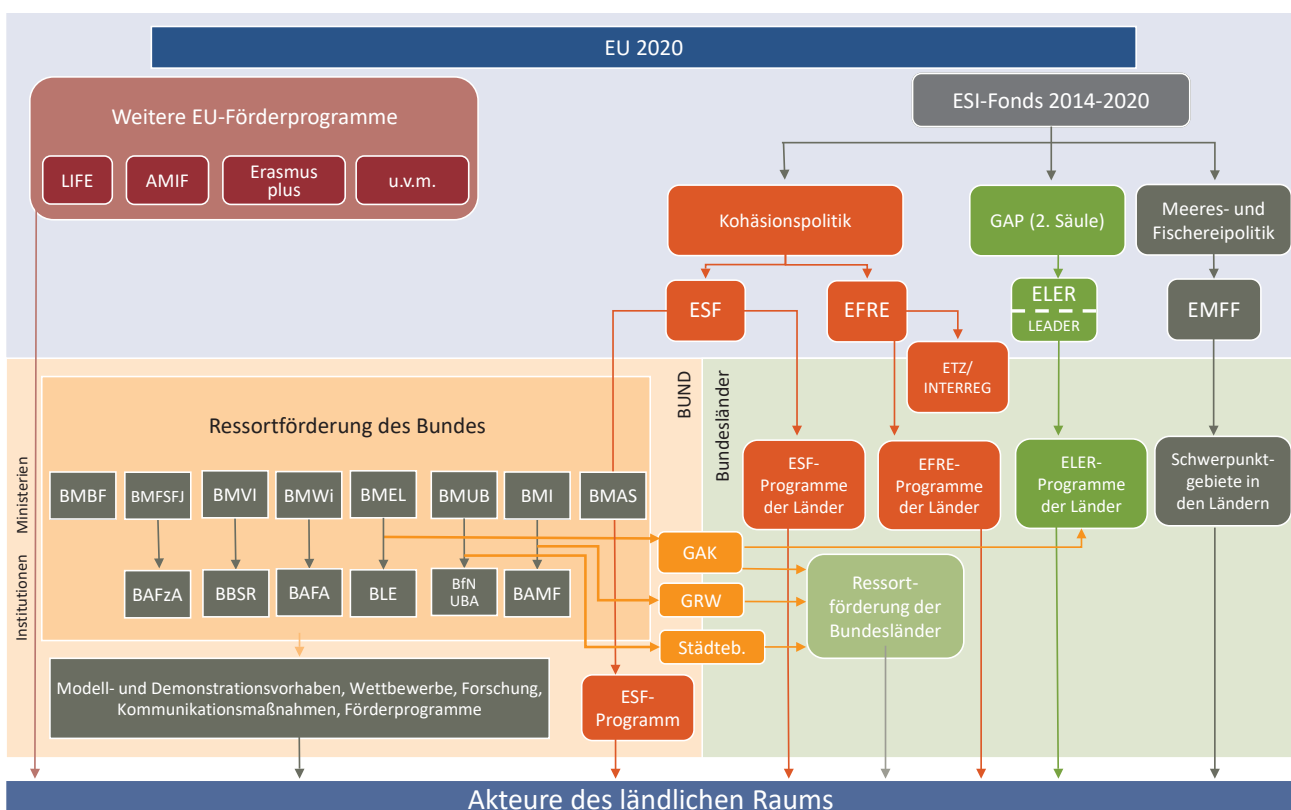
EU 2020

Weitere EU-Förderprogramme

LIFE

AMIF

Erasmus plus

u.v.m.

ESI-Fonds 2014-2020

Kohäsionspolitik

GAP (2. Säule)

Meeres- und Fischereipolitik

ESF

EFRE

ELER

LEADER

EMFF

ETZ/ INTERREG

BUND

Bundesländer

Ressortförderung des Bundes

Ministerien

Institutionen

BMBF

BMFSFJ

BMVI

BMWi

BMEL

BMUB

BMI

BMAS

BAFzA

BBSR

BAFA

BLE

BfN UBA

BAMF

ESF-Programme der Länder

EFRE-Programme der Länder

ELER-Programme der Länder

Schwerpunktgebiete in den Ländern

GAK

GRW

Städteb.

Ressortförderung der Bundesländer

Modell- und Demonstrationsvorhaben, Wettbewerbe, Forschung, Kommunikationsmaßnahmen, Förderprogramme

ESF-Programm

Akteure des ländlichen Raums